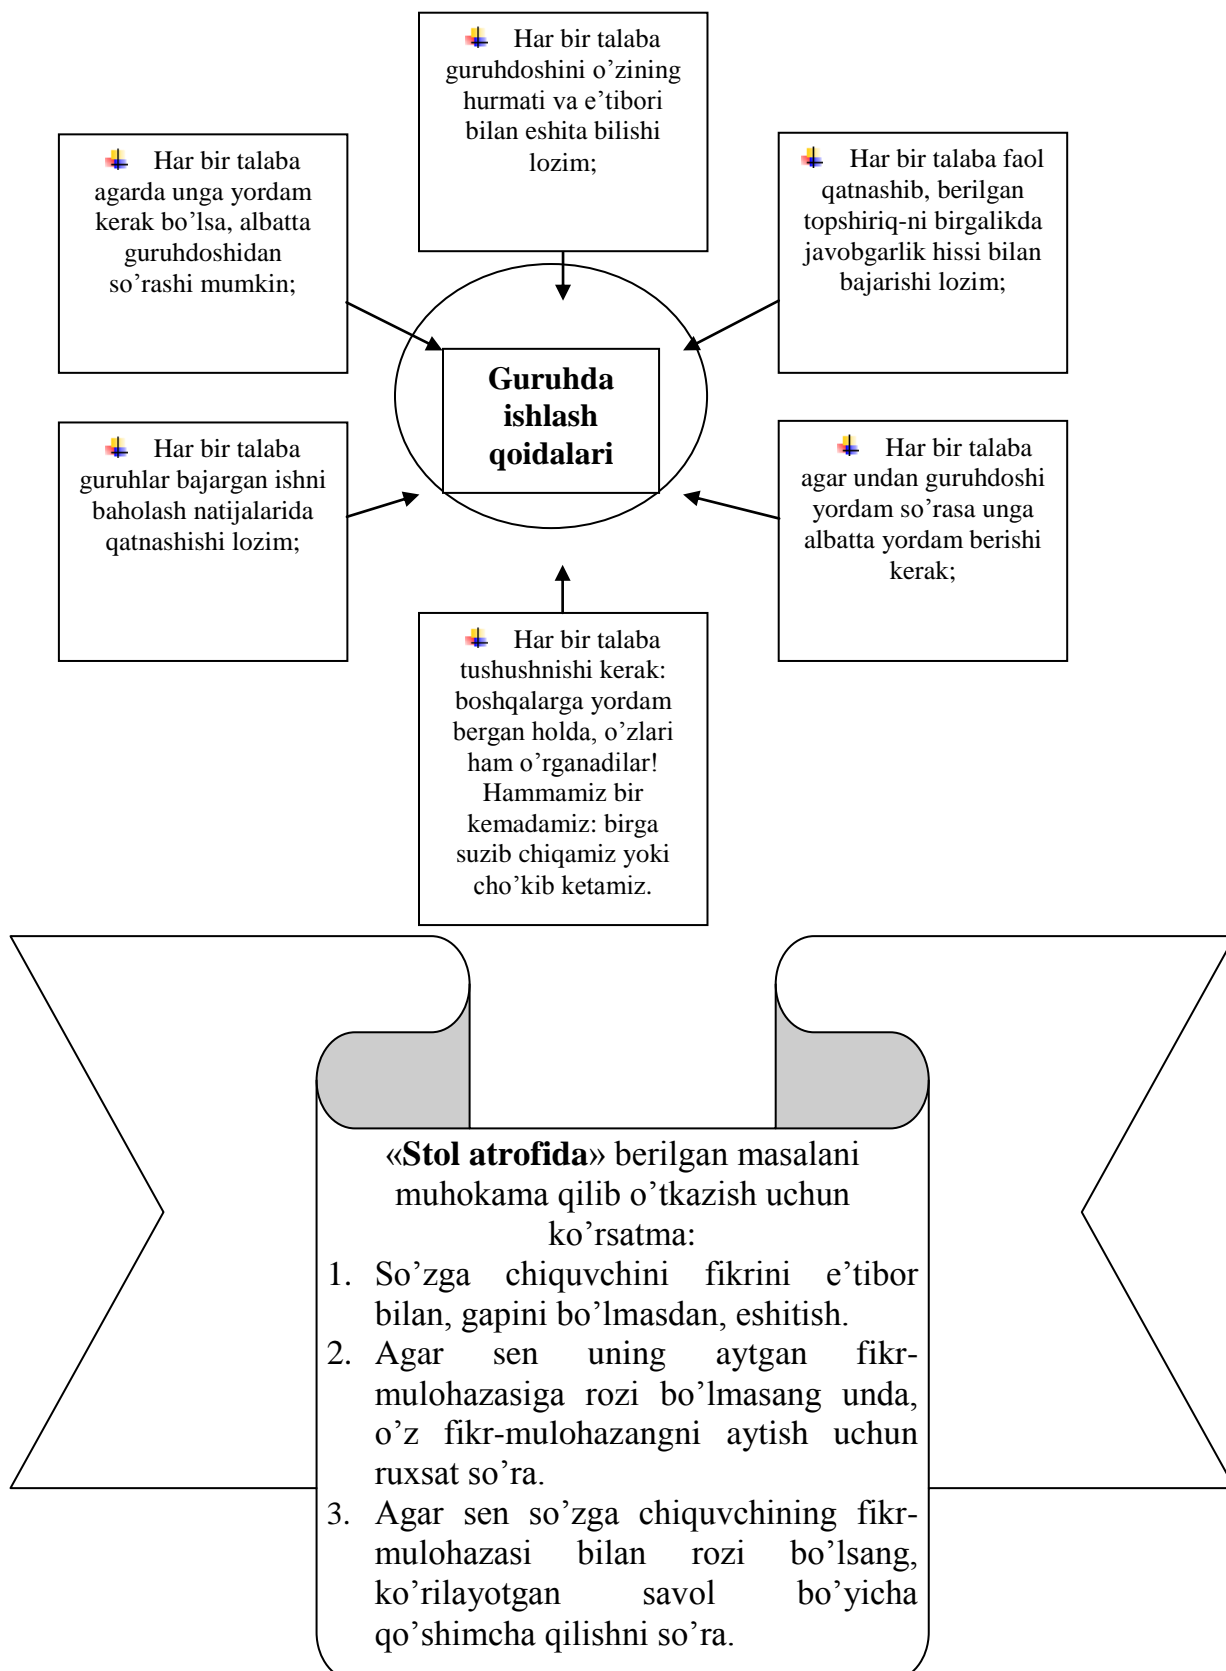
Har bir talaba guruhdoshini o'zining hurmati va e'tibori bilan eshita bilishi lozim;

Har bir talaba agarda unga yordam kerak bo'lsa, albatta guruhdoshidan so'rashi mumkin;

Har bir talaba faol qatnashib, berilgan topshiriq-ni birgalikda javobgarlik hissi bilan bajarishi lozim;

**Guruhda ishlash qoidalari**

Har bir talaba guruhlar bajargan ishni baholash natijalarida qatnashishi lozim;

Har bir talaba agar undan guruhdoshi yordam so'rasa unga albatta yordam berishi kerak;

Har bir talaba tushushnishi kerak: boshqalarga yordam bergan holda, o'zlari ham o'rganadilar! Hammamiz bir kemadamiz: birga suzib chiqamiz yoki cho'kib ketamiz.

«**Stol atrofida**» berilgan masalani muhokama qilib o'tkazish uchun ko'rsatma:
1. So'zga chiquvchini fikrini e'tibor bilan, gapini bo'lmasdan, eshitish.
2. Agar sen uning aytgan fikr-mulohazasiga rozi bo'lmasang unda, o'z fikr-mulohazangni aytish uchun ruxsat so'ra.
3. Agar sen so'zga chiquvchining fikr-mulohazasi bilan rozi bo'lsang, ko'rilayotgan savol bo'yicha qo'shimcha qilishni so'ra.